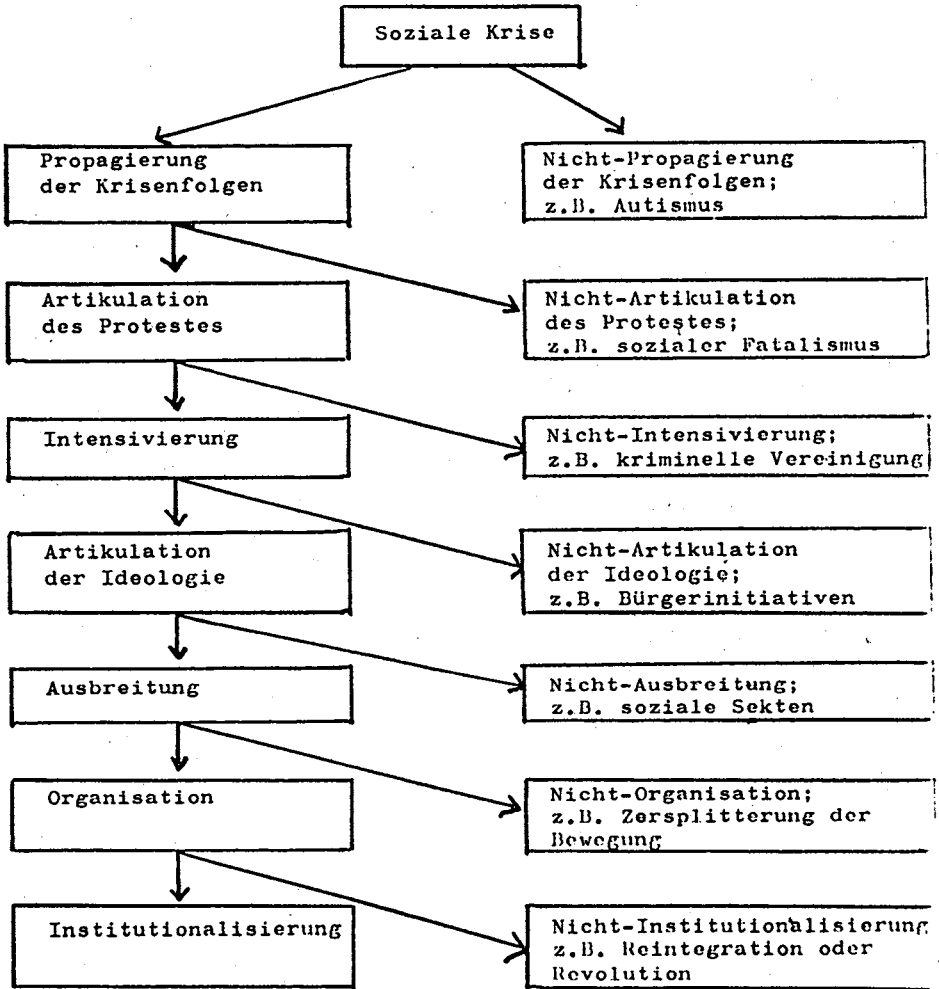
Soziale Krise

Propagierung der Krisenfolgen

Nicht-Propagierung der Krisenfolgen; z.B. Autismus

Artikulation des Protestes

Nicht-Artikulation des Protestes; z.B. sozialer Fatalismus

Intensivierung

Nicht-Intensivierung; z.B. kriminelle Vereinigung

Artikulation der Ideologie

Nicht-Artikulation der Ideologie; z.B. Bürgerinitiativen

Ausbreitung

Nicht-Ausbreitung; z.B. soziale Sekten

Organisation

Nicht-Organisation; z.B. Zersplitterung der Bewegung

Institutionalisierung

Nicht-Institutionalisierung z.B. Reintegration oder Revolution